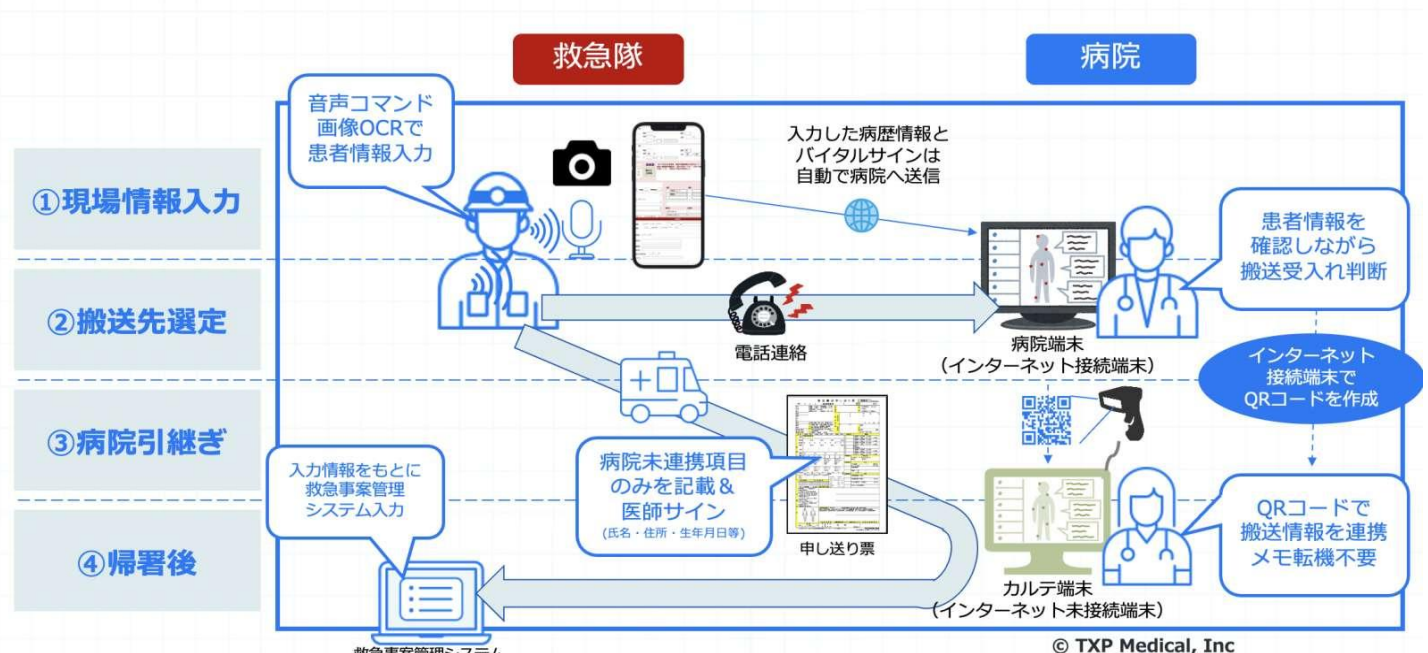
救急隊

病院

①現場情報入力

②搬送先選定

③病院引継ぎ

④帰署後

音声コマンド
画像OCRで
患者情報入力

入力した病歴情報と
バイタルサインは
自動で病院へ送信

患者情報を
確認しながら
搬送受入れ判断

電話連絡

病院端末
（インターネット接続端末）

インターネット
接続端末で
QRコードを作成

病院未連携項目
のみを記載＆
医師サイン
（氏名・住所・生年月日等）

申し送り票

入力情報をもとに
救急事案管理
システム入力

QRコードで
搬送情報を連携
メモ転機不要

カルテ端末
（インターネット未接続端末）

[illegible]

© TXP Medical, Inc